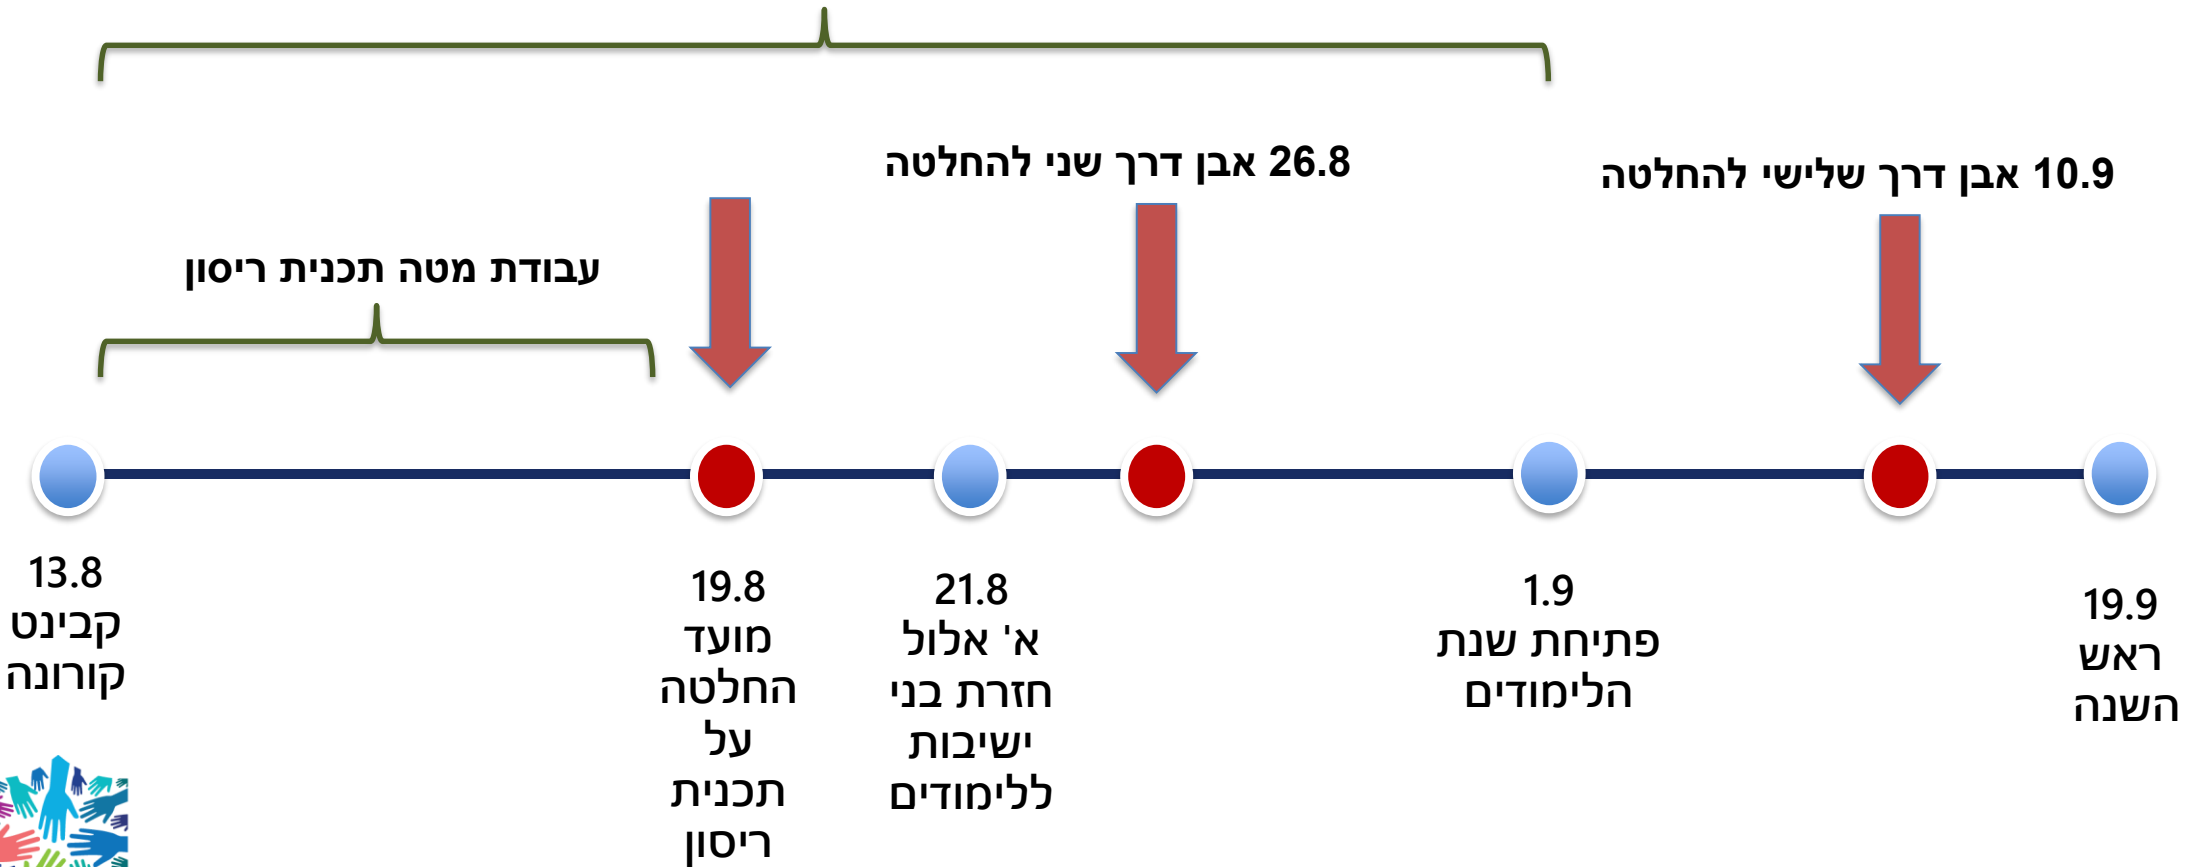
26.8 אבן דרך שני להחלטה

10.9 אבן דרך שלישי להחלטה

עבודת מטה תכנית ריסון

13.8
קבינט
קורונה

19.8
מועד
החלטה
על
תכנית
ריסון

21.8
א' אלול
חזרת בני
ישיבות
ללימודים

1.9
פתיחת שנת
הלימודים

19.9
ראש
השנה